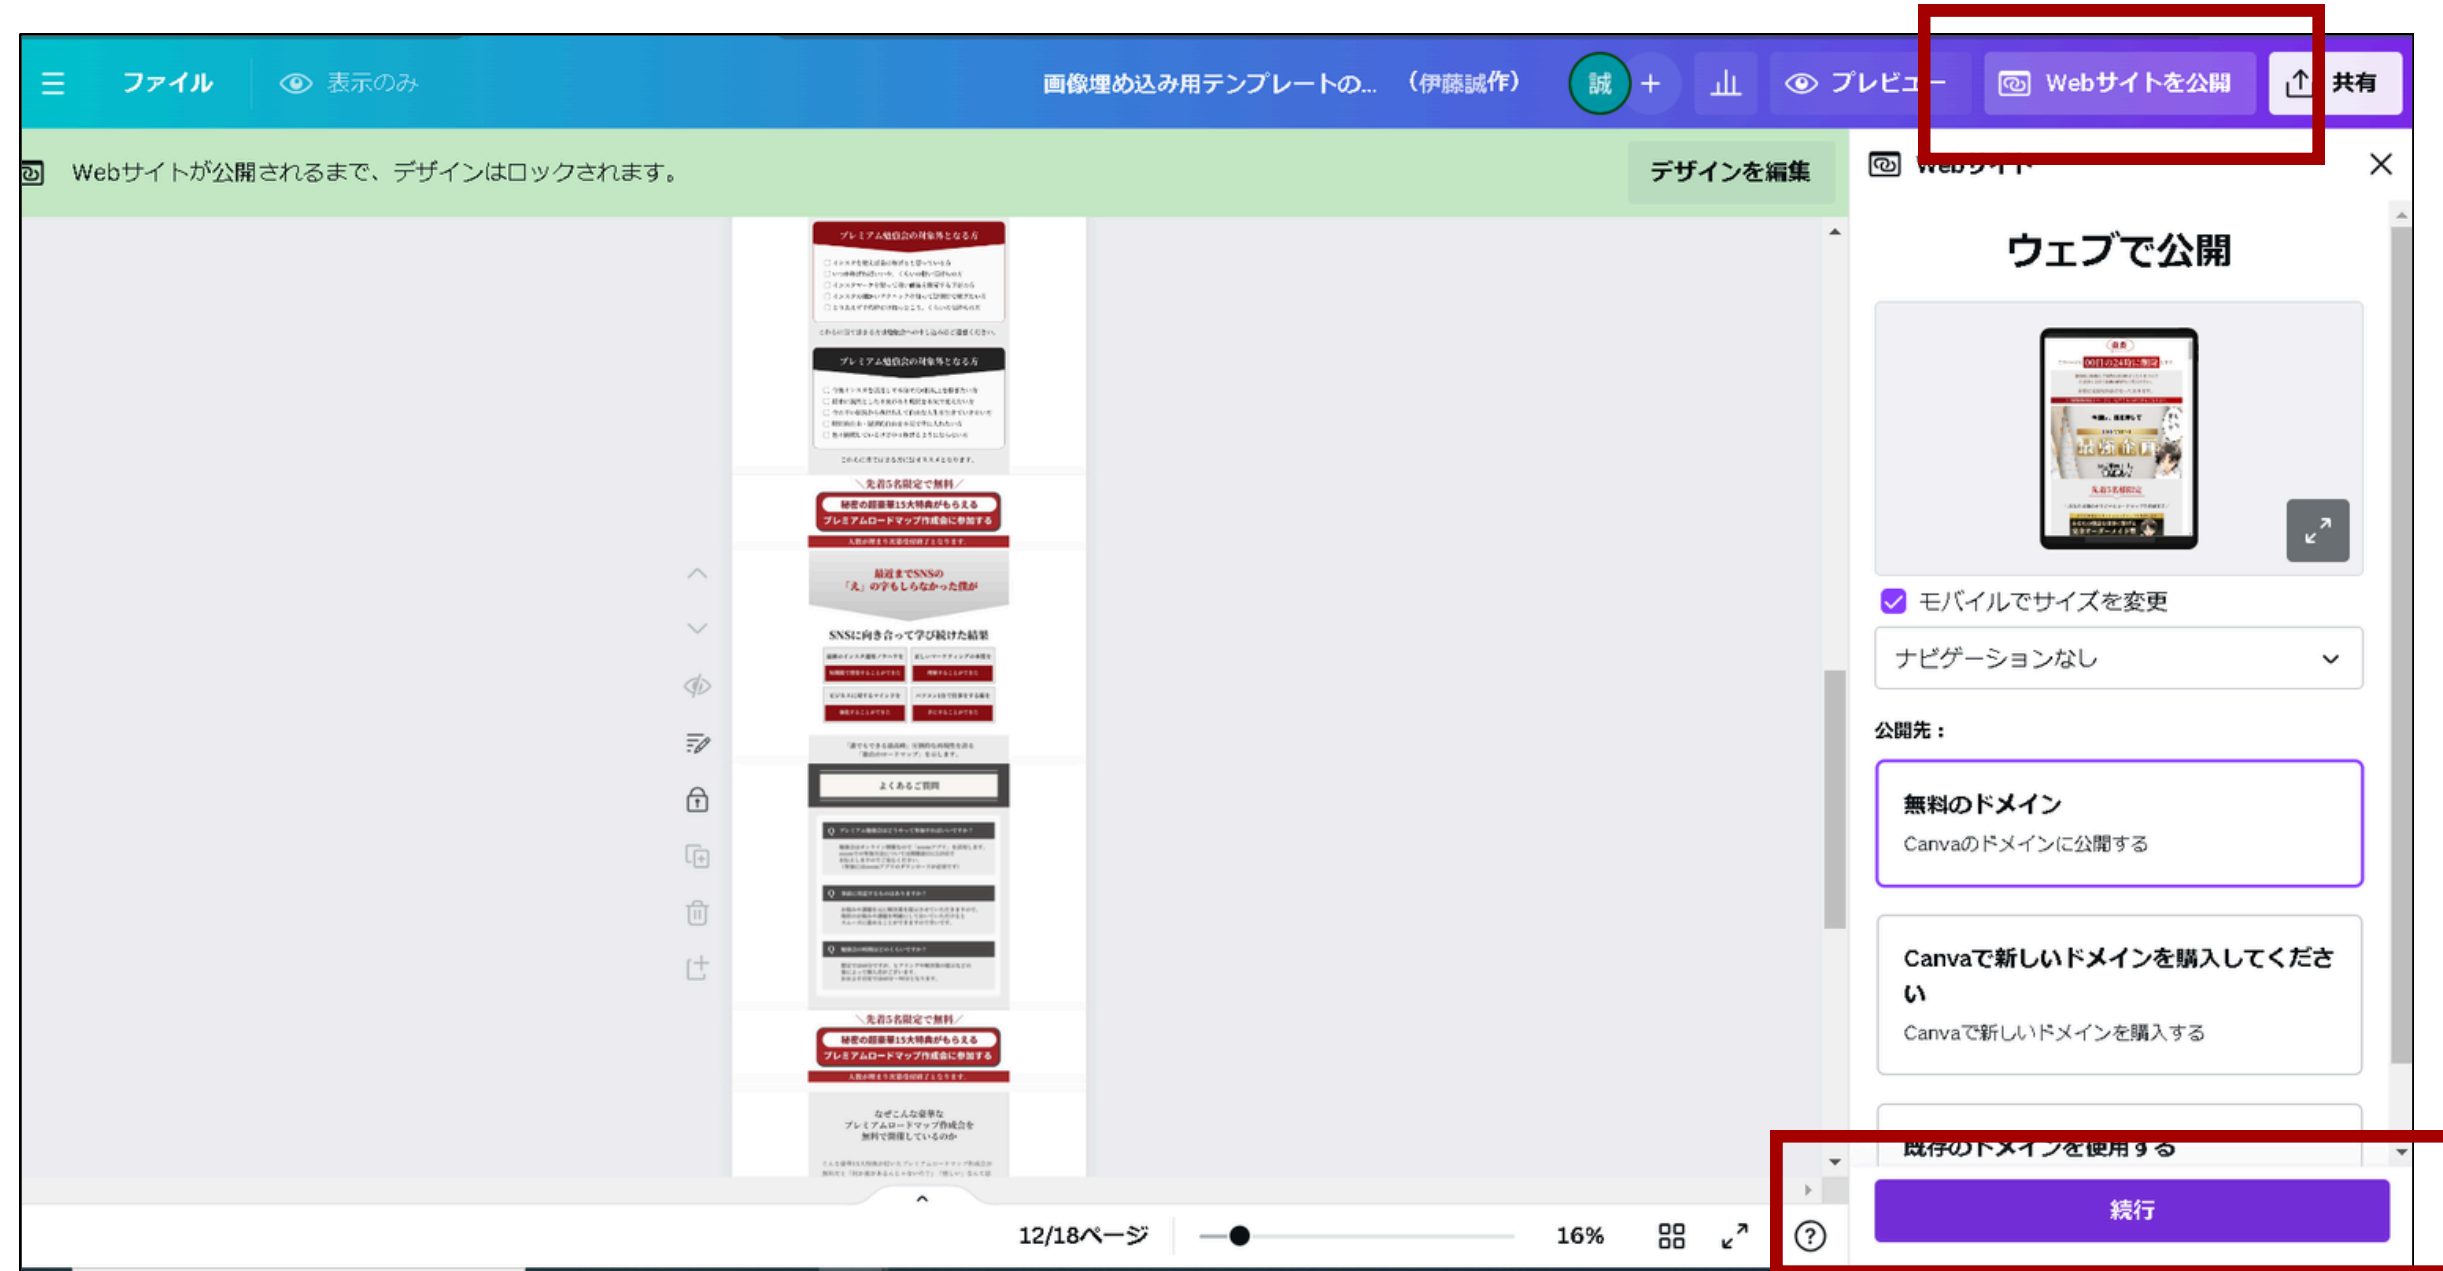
ファイル 表示のみ 画像埋め込み用テンプレートの... (伊藤誠作) 誠 + プレビュー Webサイトを公開 共有

Webサイトが公開されるまで、デザインはロックされます。 デザインを編集

Webサイト

ウェブで公開

モバイルでサイズを変更

ナビゲーションなし

公開先：

無料のドメイン
Canvaのドメインに公開する

Canvaで新しいドメインを購入してください
Canvaで新しいドメインを購入する

既存のドメインを使用する

続行

12/18ページ 16%